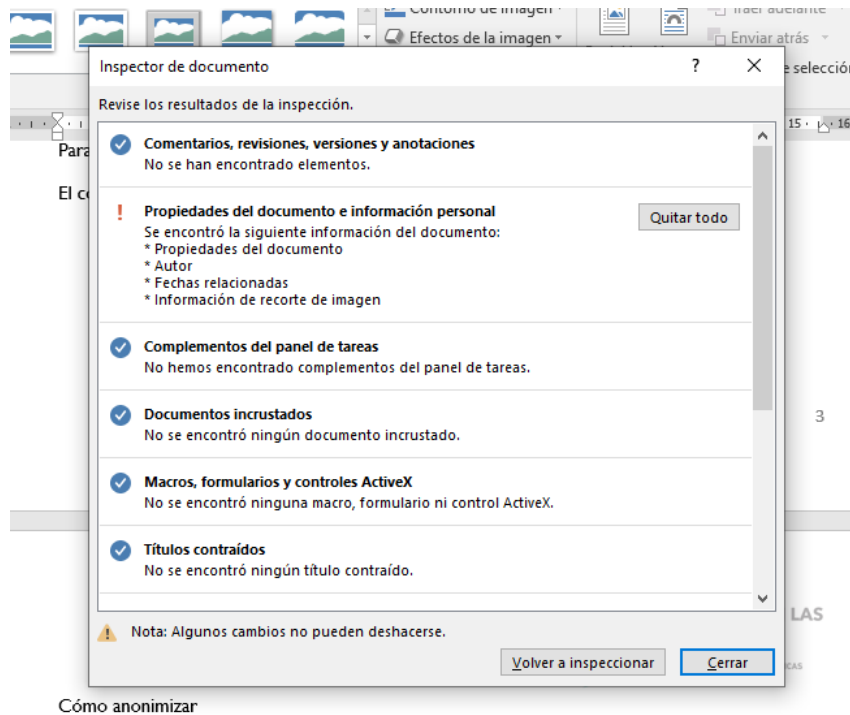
Contorno de imagen
Efectos de la imagen
Traer adelante
Enviar atrás
e selecció

Inspector de documento
?
X

Revise los resultados de la inspección.

Comentarios, revisiones, versiones y anotaciones
No se han encontrado elementos.

!
Propiedades del documento e información personal
Se encontró la siguiente información del documento:
* Propiedades del documento
* Autor
* Fechas relacionadas
* Información de recorte de imagen

Quitar todo

Complementos del panel de tareas
No hemos encontrado complementos del panel de tareas.

Documentos incrustados
No se encontró ningún documento incrustado.

Macros, formularios y controles ActiveX
No se encontró ninguna macro, formulario ni control ActiveX.

Títulos contraídos
No se encontró ningún título contraído.

Nota: Algunos cambios no pueden deshacerse.

Volver a inspeccionar
Cerrar

Para
El c
3
LAS
Cómo anonimizar